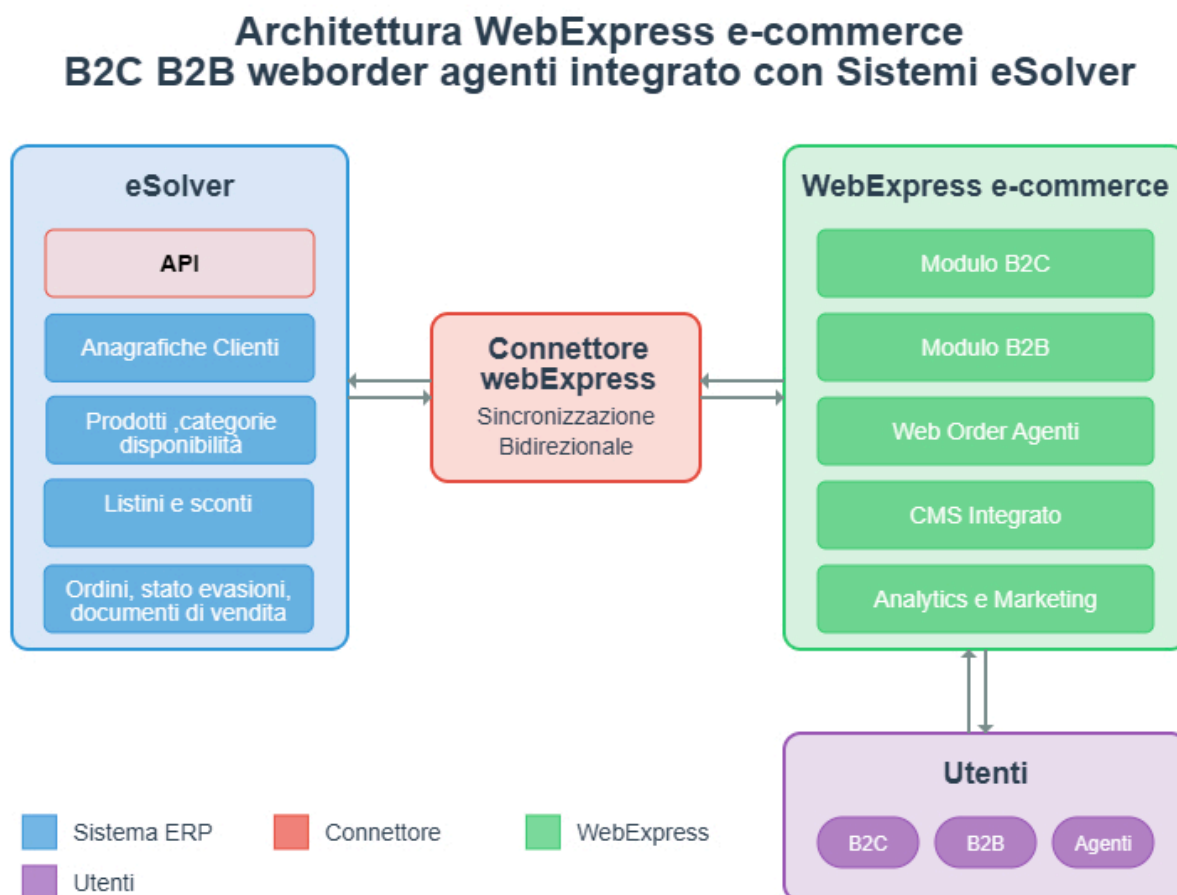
Architettura WebExpress e-commerce
B2C B2B weborder agenti integrato con Sistemi eSolver

eSolver

API

Anagrafiche Clienti

Prodotti ,categorie disponibilità

Listini e sconti

Ordini, stato evasioni, documenti di vendita

Connettore webExpress
Sincronizzazione Bidirezionale

WebExpress e-commerce

Modulo B2C

Modulo B2B

Web Order Agenti

CMS Integrato

Analytics e Marketing

Utenti

B2C

B2B

Agenti

Sistema ERP

Connettore

WebExpress

Utenti